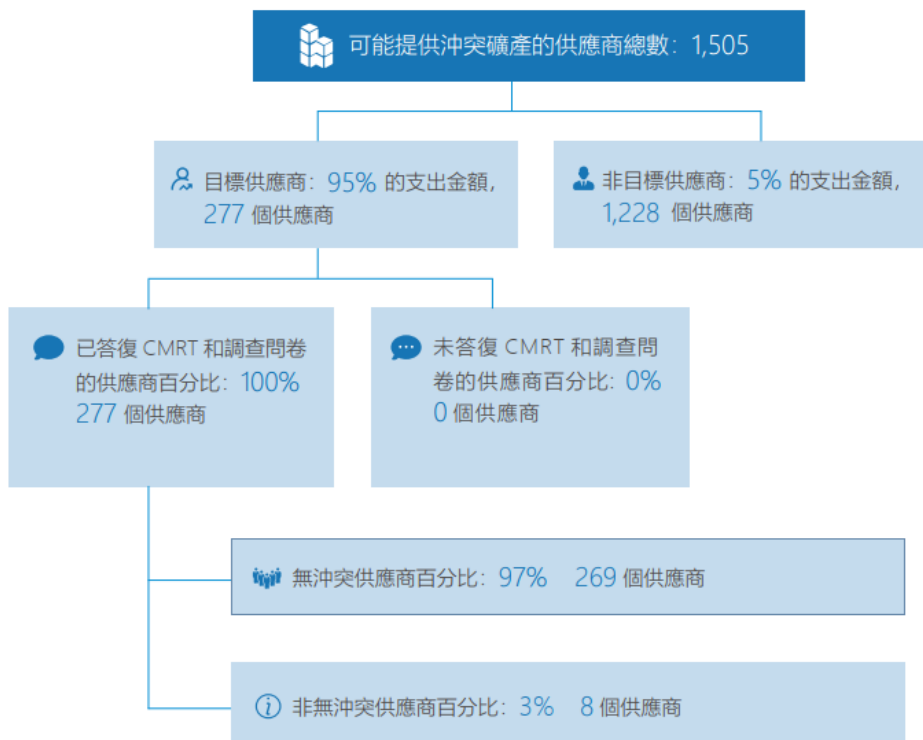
可能提供沖突礦產的供應商總數：1,505

目標供應商：95% 的支出金額，277 個供應商

非目標供應商：5% 的支出金額，1,228 個供應商

已答復 CMRT 和調查問卷的供應商百分比：100% 277 個供應商

未答復 CMRT 和調查問卷的供應商百分比：0% 0 個供應商

無沖突供應商百分比：97% 269 個供應商

非無沖突供應商百分比：3% 8 個供應商